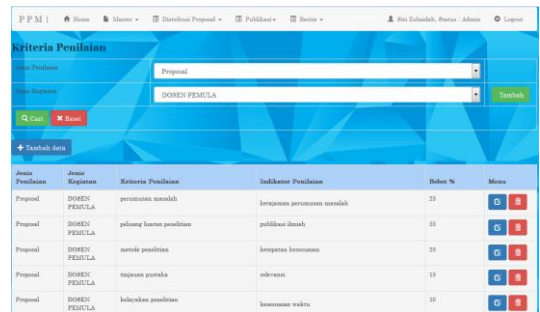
PPM | Home Master ▾ Distribusi Proposal ▾ Publikasi ▾ Berita ▾ Siti Zubaidah, Status : Admin Logout

Kriteria Penilaian

Jenis Penilaian Proposal

Jenis Kegiatan DOSEN PEMULA Tambah

Cari Reset

+ Tambah data

| Jenis Penilaian | Jenis Kegiatan | Kriteria Penilaian | Indikator Penilaian | Bobot % | Menu |
|---|---|---|---|---|---|
| Proposal | DOSEN PEMULA | perumusan masalah | ketajaman perumusan masalah | 25 | |
| Proposal | DOSEN PEMULA | peluang luaran penelitian | publikasi ilmiah | 25 | |
| Proposal | DOSEN PEMULA | metode penelitian | ketepatan kesesuaian | 25 | |
| Proposal | DOSEN PEMULA | tinjauan pustaka | relevansi | 15 | |
| Proposal | DOSEN PEMULA | kelayakan penelitian | kesesuaian waktu | 10 | |